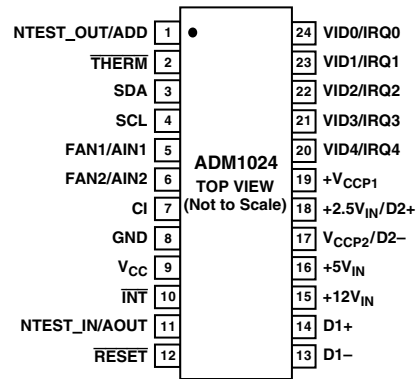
NTEST_OUT/ADD 1
$\overline{THERM}$ 2
SDA 3
SCL 4
FAN1/AIN1 5
FAN2/AIN2 6
CI 7
GND 8
$V_{CC}$ 9
$\overline{INT}$ 10
NTEST_IN/AOUT 11
$\overline{RESET}$ 12

ADM1024
TOP VIEW
(Not to Scale)

24 VID0/IRQ0
23 VID1/IRQ1
22 VID2/IRQ2
21 VID3/IRQ3
20 VID4/IRQ4
19 $+V_{CCP1}$
18 $+2.5V_{IN}/D2+$
17 $V_{CCP2}/D2-$
16 $+5V_{IN}$
15 $+12V_{IN}$
14 D1+
13 D1–